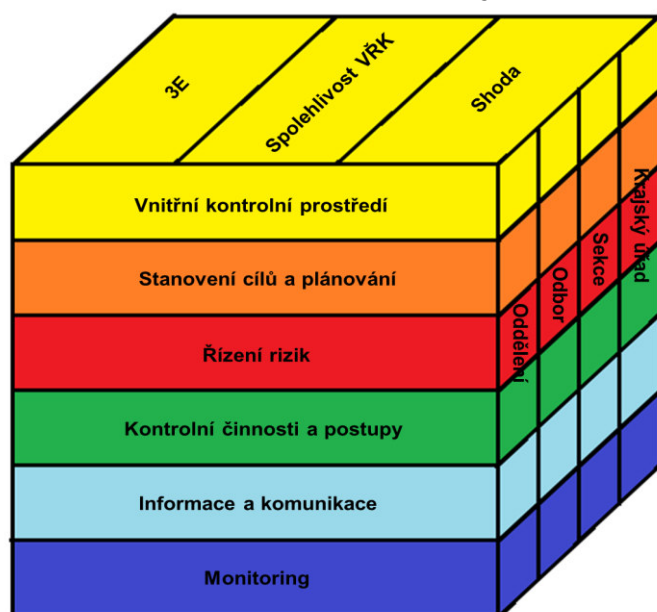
3E

Spolehlivost VŘK

Shoda

Vnitřní kontrolní prostředí

Stanovení cílů a plánování

Řízení rizik

Kontrolní činnosti a postupy

Informace a komunikace

Monitoring

Oddělení

Odbor

Sekce

Krajský úřad